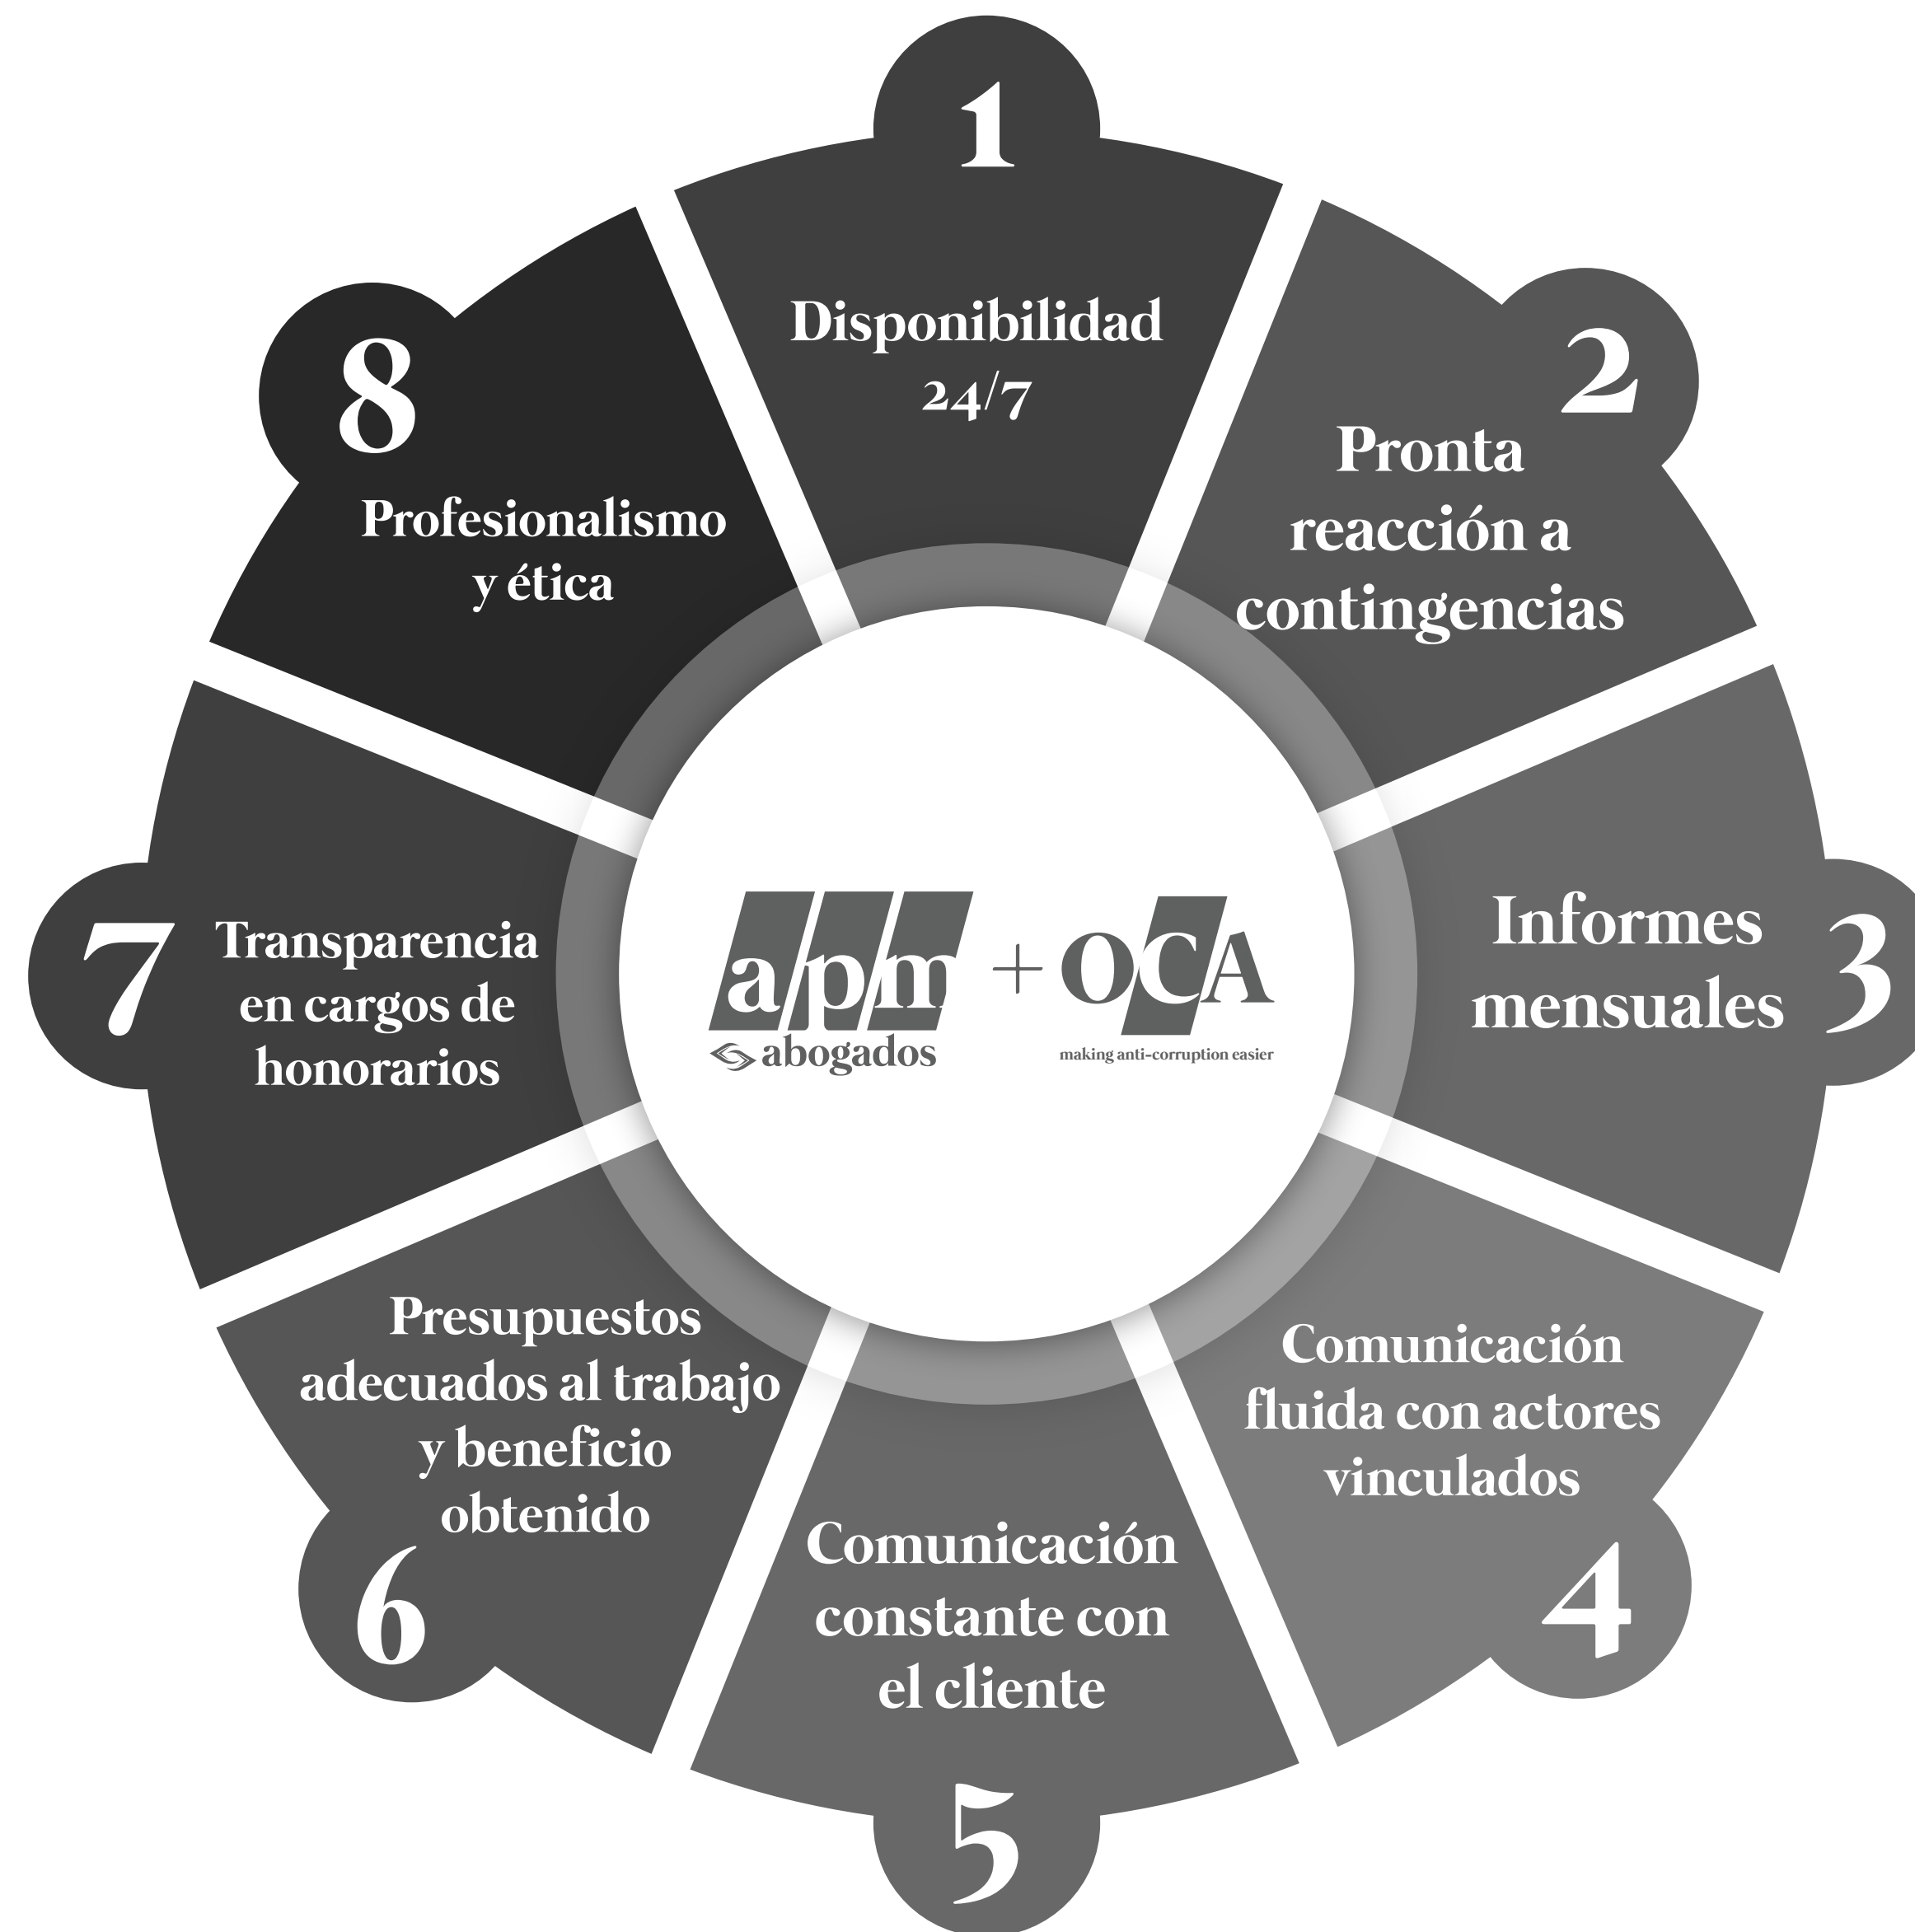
1
Disponibilidad 24/7

2
Pronta reacción a contingencias

3
Informes mensuales

4
Comunicación fluida con actores vinculados

5
Comunicación constante con el cliente

6
Presupuestos adecuados al trabajo y beneficio obtenido

7
Transparencia en cargos de honorarios

8
Profesionalismo y ética

apm abogados + OCA
making anti-corruption easier